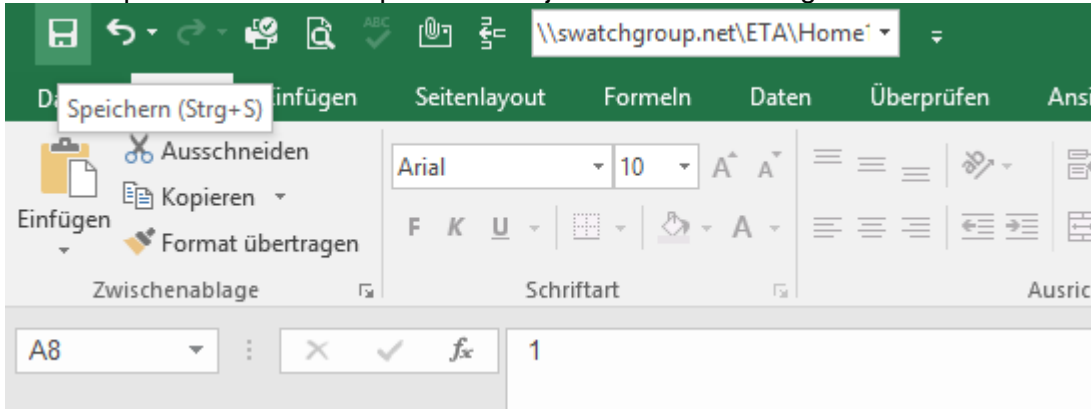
\\swatchgroup.net\ETA\Home

Da Speichern (Strg+S) Einfügen Seitenlayout Formeln Daten Überprüfen Ansi

Ausschneiden
Kopieren
Einfügen
Format übertragen
Zwischenablage

Arial 10
A A
F K U
A
Schriftart

Ausric

A8
$f_x$
1